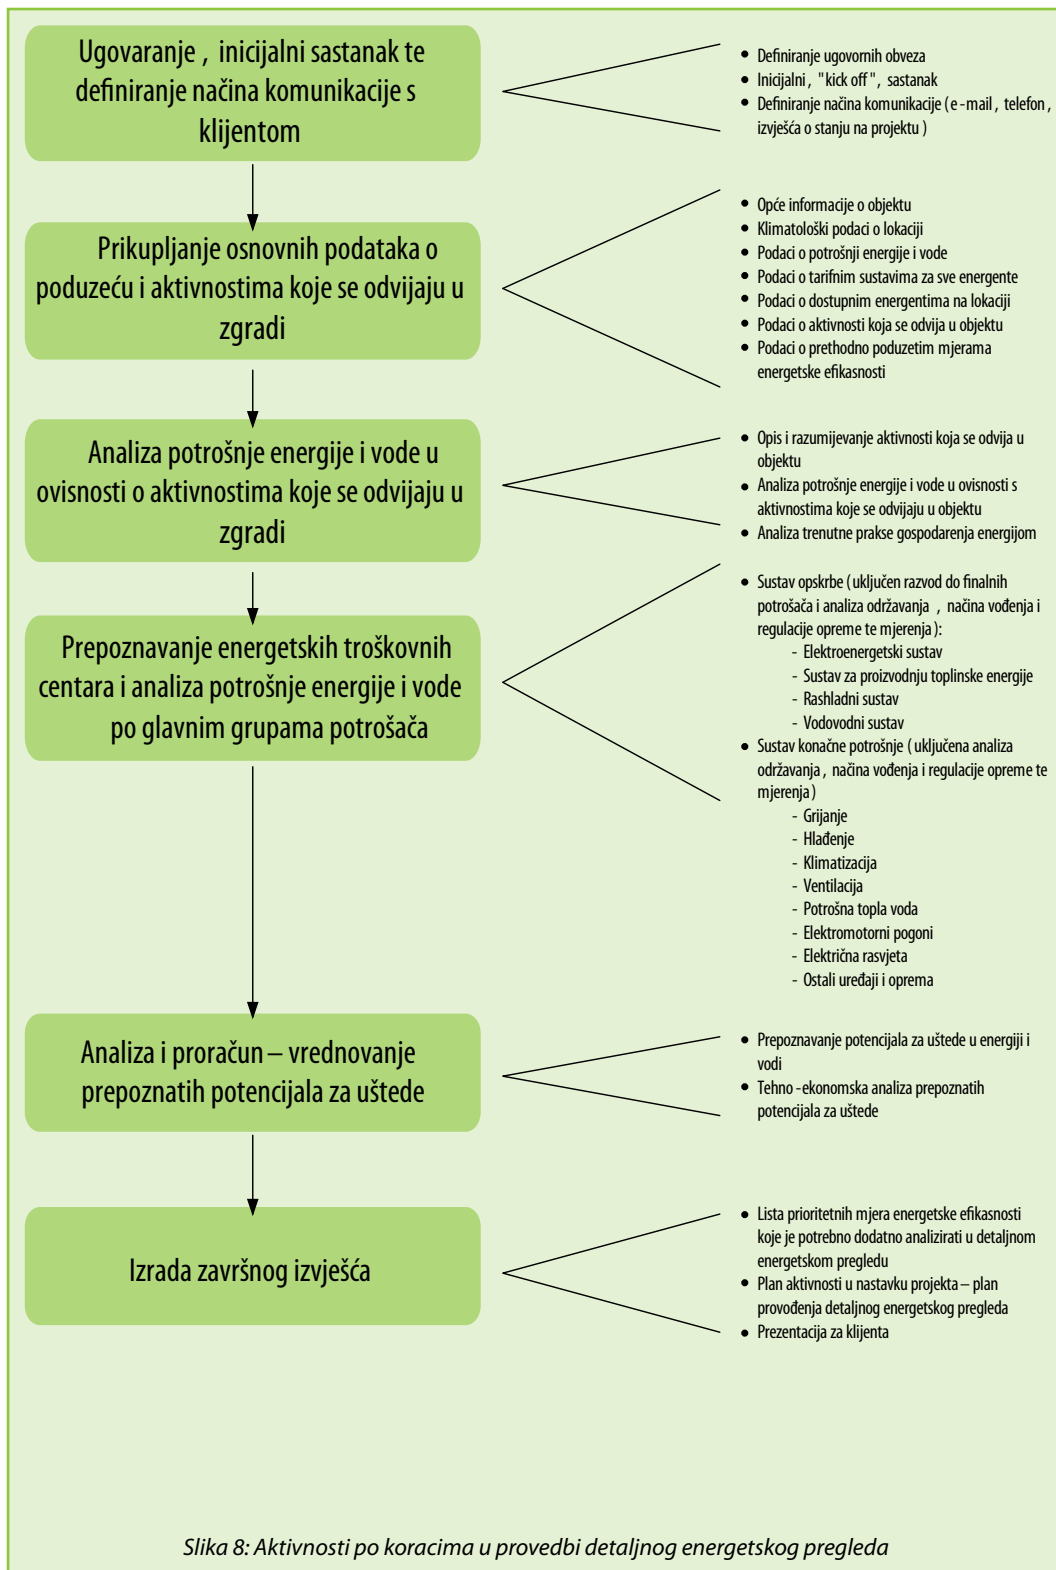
Ugovaranje , inicijalni sastanak te definiranje načina komunikacije s klijentom

- Definiranje ugovornih obveza
- Inicijalni, "kick off", sastanak
- Definiranje načina komunikacije (e-mail, telefon, izvješća o stanju na projektu)

Prikupljanje osnovnih podataka o poduzeću i aktivnostima koje se odvijaju u zgradi

- Opće informacije o objektu
- Klimatološki podaci o lokaciji
- Podaci o potrošnji energije i vode
- Podaci o tarifnim sustavima za sve energente
- Podaci o dostupnim energentima na lokaciji
- Podaci o aktivnosti koja se odvija u objektu
- Podaci o prethodno poduzetim mjerama energetske efikasnosti

Analiza potrošnje energije i vode u ovisnosti o aktivnostima koje se odvijaju u zgradi

- Opis i razumijevanje aktivnosti koja se odvija u objektu
- Analiza potrošnje energije i vode u ovisnosti s aktivnostima koje se odvijaju u objektu
- Analiza trenutne prakse gospodarenja energijom

Prepoznavanje energetskih troškovnih centara i analiza potrošnje energije i vode po glavnim grupama potrošača

- Sustav opskrbe (uključen razvod do finalnih potrošača i analiza održavanja , načina vođenja i regulacije opreme te mjerenja):
  - Elektroenergetski sustav
  - Sustav za proizvodnju toplinske energije
  - Rashladni sustav
  - Vodovodni sustav
- Sustav konačne potrošnje (uključena analiza održavanja, načina vođenja i regulacije opreme te mjerenja)
  - Grijanje
  - Hlađenje
  - Klimatizacija
  - Ventilacija
  - Potrošna topla voda
  - Elektromotorni pogoni
  - Električna rasvjeta
  - Ostali uređaji i oprema

Analiza i proračun – vrednovanje prepoznatih potencijala za uštede

- Prepoznavanje potencijala za uštede u energiji i vodi
- Tehno-ekonomska analiza prepoznatih potencijala za uštede

Izrada završnog izvješća

- Lista prioritetnih mjera energetske efikasnosti koje je potrebno dodatno analizirati u detaljnom energetskom pregledu
- Plan aktivnosti u nastavku projekta – plan provođenja detaljnog energetskog pregleda
- Prezentacija za klijenta

Slika 8: Aktivnosti po koracima u provedbi detaljnog energetskog pregleda